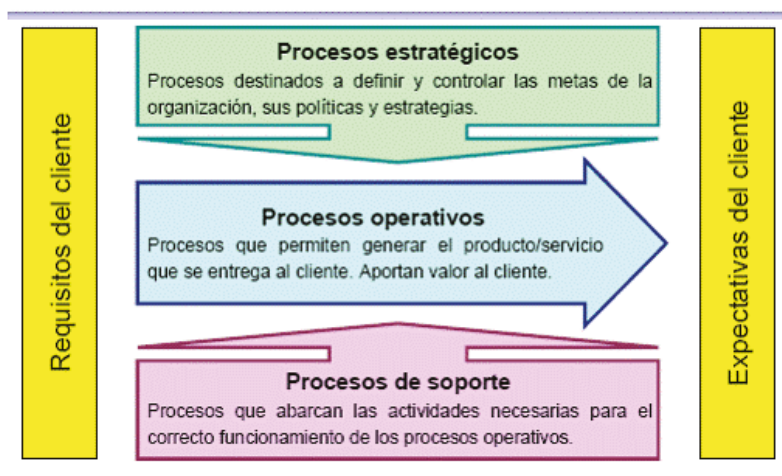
Requisitos del cliente

Procesos estratégicos
Procesos destinados a definir y controlar las metas de la organización, sus políticas y estrategias.

Procesos operativos
Procesos que permiten generar el producto/servicio que se entrega al cliente. Aportan valor al cliente.

Procesos de soporte
Procesos que abarcan las actividades necesarias para el correcto funcionamiento de los procesos operativos.

Expectativas del cliente